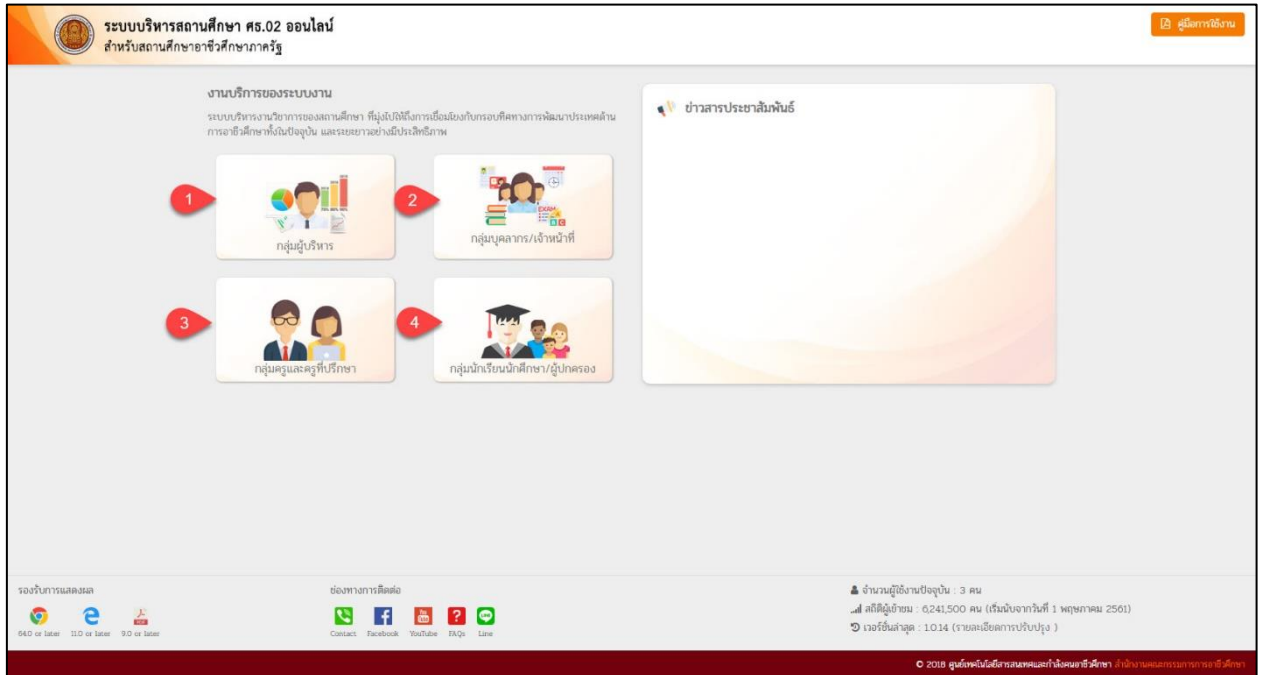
ระบบบริหารสถานศึกษา ศธ.02 ออนไลน์
สำหรับสถานศึกษาอาชีวศึกษาภาครัฐ

คู่มือการใช้งาน

งานบริการของระบบงาน
ระบบบริหารงานวิชาการของสถานศึกษา ที่มุ่งไปให้ถึงการเชื่อมโยงกับกรอบทิศทางการพัฒนาประเทศด้านการอาชีวศึกษาทั้งในปัจจุบัน และระยะยาวอย่างมีประสิทธิภาพ

1
กลุ่มผู้บริหาร

2
EXAM
กลุ่มบุคลากร/เจ้าหน้าที่

3
กลุ่มครูและครูที่ปรึกษา

4
กลุ่มนักเรียนนักศึกษา/ผู้ปกครอง

ข่าวสารประชาสัมพันธ์

รองรับการแสดงผล
64.0 or later 11.0 or later 9.0 or later

ช่องทางการติดต่อ
Contact Facebook YouTube FAQs Line

จำนวนผู้ใช้งานปัจจุบัน : 3 คน
สถิติผู้เข้าชม : 6,241,500 คน (เริ่มนับจากวันที่ 1 พฤษภาคม 2561)
เวอร์ชั่นล่าสุด : 10.14 (รายละเอียดการปรับปรุง )

© 2018 ศูนย์เทคโนโลยีสารสนเทศและกำลังคนอาชีวศึกษา สำนักงานคณะกรรมการการอาชีวศึกษา